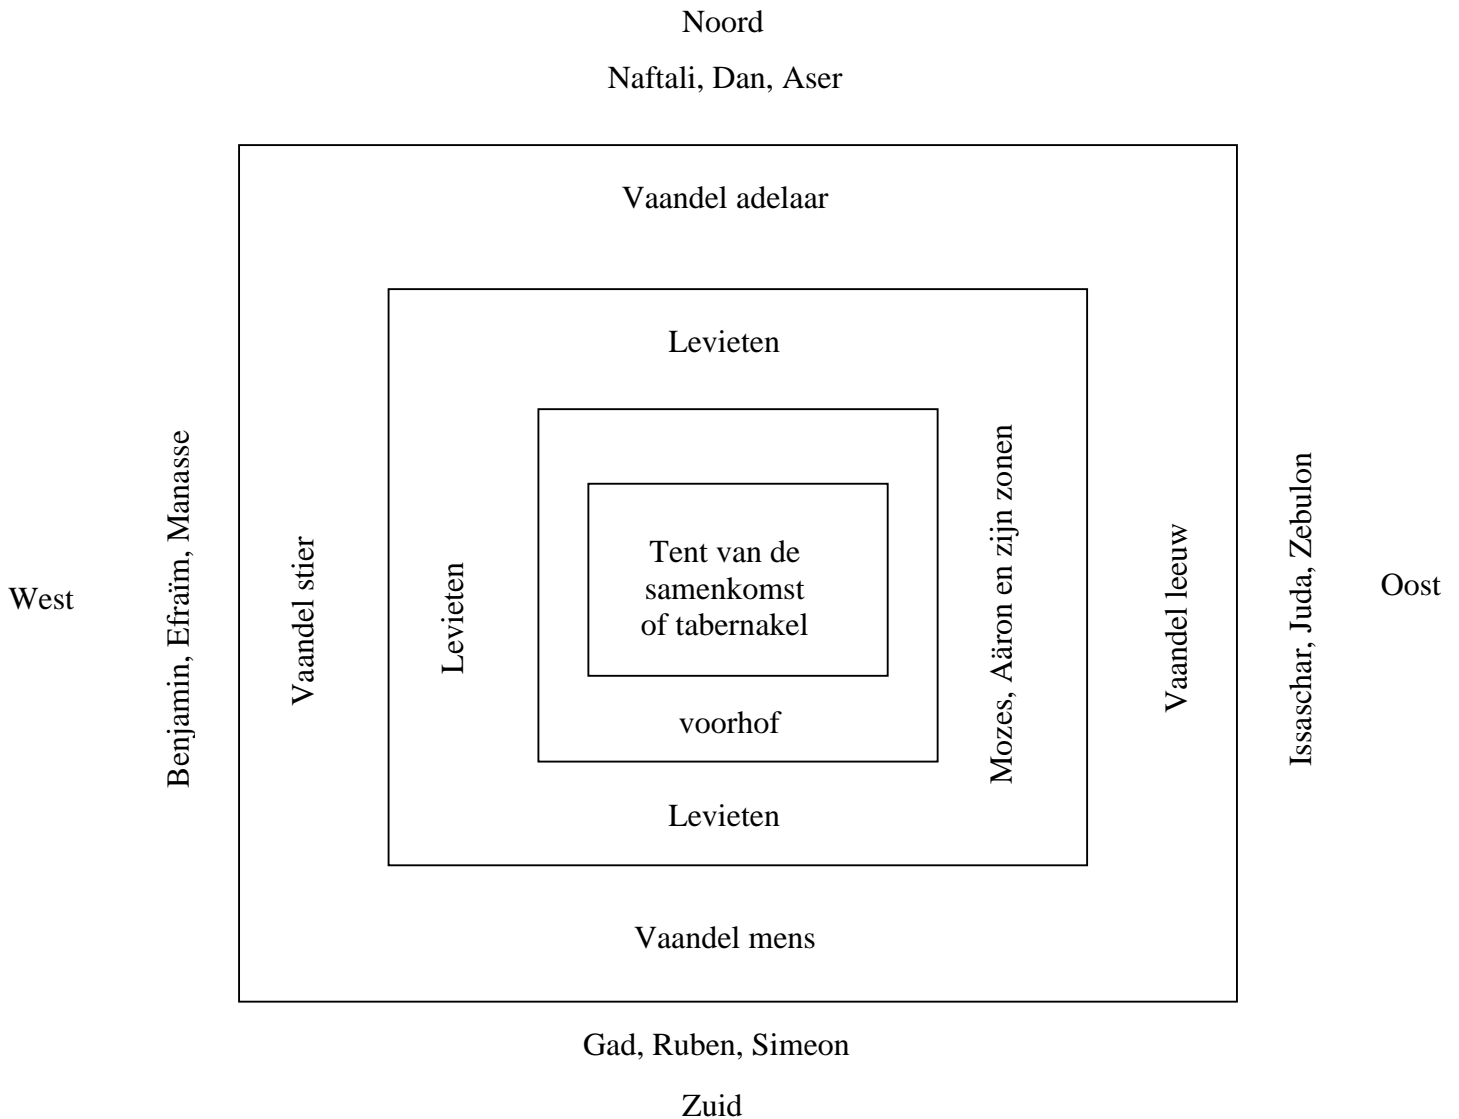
Noord

Naftali, Dan, Aser

Vaandel adelaar

Levieten

West

Benjamin, Efraïm, Manasse

Vaandel stier

Levieten

Tent van de samenkomst of tabernakel

voorhof

Mozes, Aäron en zijn zonen

Vaandel leeuw

Issaschar, Juda, Zebulon

Oost

Levieten

Vaandel mens

Gad, Ruben, Simeon

Zuid